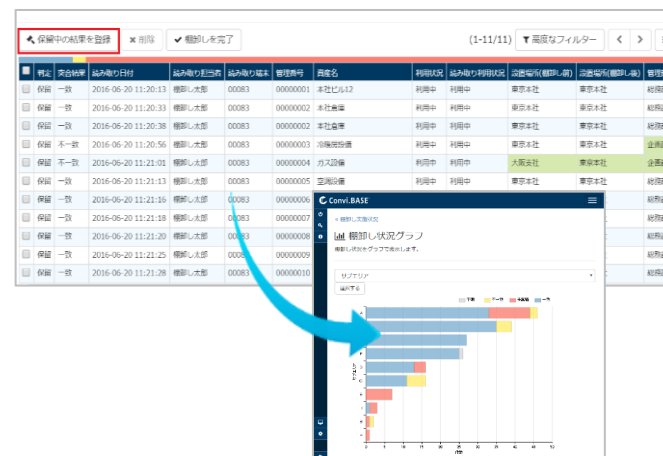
保留中の結果を登録 ✖ 削除 ✔ 棚卸しを完了 (1-11/11) 高度なフィルター

| | 判定 | 突合結果 | 読み取り日付 | 読み取り担当者 | 読み取り端末 | 管理番号 | 資産名 | 利用状況 | 読み取り利用状況 | 設置場所(棚卸し前) | 設置場所(棚卸し後) | 管理 |
|---|---|---|---|---|---|---|---|---|---|---|---|---|
| | 保留 | 一致 | 2016-06-20 11:20:13 | 棚卸し太郎 | 00083 | 00000001 | 本社ビル12 | 利用中 | 利用中 | 東京本社 | 東京本社 | 総務 |
| | 保留 | 一致 | 2016-06-20 11:20:33 | 棚卸し太郎 | 00083 | 00000002 | 本社倉庫 | 利用中 | 利用中 | 東京本社 | 東京本社 | 総務 |
| | 保留 | 一致 | 2016-06-20 11:20:38 | 棚卸し太郎 | 00083 | 00000002 | 本社倉庫 | 利用中 | 利用中 | 東京本社 | 東京本社 | 総務 |
| | 保留 | 不一致 | 2016-06-20 11:20:56 | 棚卸し太郎 | 00083 | 00000003 | 冷暖房設備 | 利用中 | 利用中 | 東京本社 | 東京本社 | 企画 |
| | 保留 | 不一致 | 2016-06-20 11:21:01 | 棚卸し太郎 | 00083 | 00000004 | ガス設備 | 利用中 | 利用中 | 大阪支社 | 東京本社 | 企画 |
| | 保留 | 一致 | 2016-06-20 11:21:13 | 棚卸し太郎 | 00083 | 00000005 | 空調設備 | 利用中 | 利用中 | 東京本社 | 東京本社 | 総務 |
| | 保留 | 一致 | 2016-06-20 11:21:16 | 棚卸し太郎 | 00083 | 00000006 | | | | | | 総務 |
| | 保留 | 一致 | 2016-06-20 11:21:18 | 棚卸し太郎 | 00083 | 00000007 | | | | | | 総務 |
| | 保留 | 一致 | 2016-06-20 11:21:20 | 棚卸し太郎 | 00083 | 00000008 | | | | | | 総務 |
| | 保留 | 一致 | 2016-06-20 11:21:23 | 棚卸し太郎 | 00083 | 00000009 | | | | | | 総務 |
| | 保留 | 一致 | 2016-06-20 11:21:28 | 棚卸し太郎 | 00083 | 00000010 | | | | | | 総務 |

Convi.BASE
« 棚卸し実施状況
棚卸し状況グラフ
棚卸し状況をグラフで表示します。
サブエリア
選択する
不明 データ 不一致 一致
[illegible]